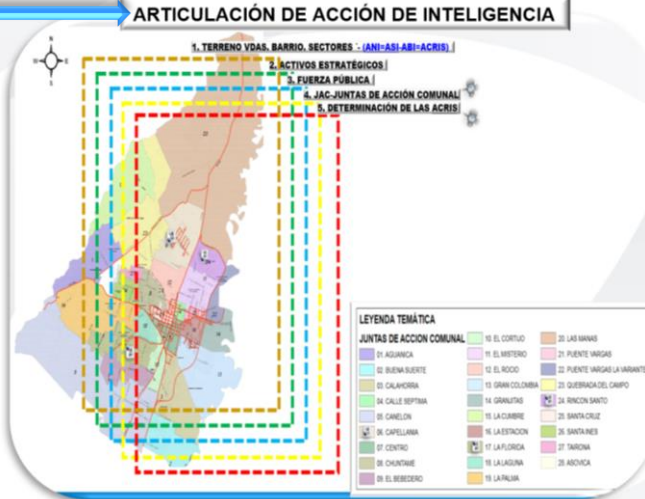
ARTICULACIÓN DE ACCIÓN DE INTELIGENCIA

1. TERRENO VDAS. BARRIO. SECTORES :- (ANI=ASI-ABI=ACRIS)
2. ACTIVOS ESTRATÉGICOS
3. FUERZA PÚBLICA
4. JAC-JUNTAS DE ACCIÓN COMUNAL
5. DETERMINACIÓN DE LAS ACRIS

LEYENDA TEMÁTICA
JUNTAS DE ACCION COMUNAL

| | | |
|---|---|---|
| 01. AGUANICA | 10. EL CORTIJO | 20. LAS MANAS |
| 02. BUENA SUERTE | 11. EL MISTERIO | 21. PUENTE VARGAS |
| 03. CALAHORRA | 12. EL ROCIO | 22. PUENTE VARGAS LA VARIANTE |
| 04. CALLE SEPTIMA | 13. GRAN COLOMBIA | 23. QUEBRADA DEL CAMPO |
| 05. CANELON | 14. GRANJITAS | 24. RINCON SANTO |
| 06. CAPELLANIA | 15. LA CUMBRE | 25. SANTA CRUZ |
| 07. CENTRO | 16. LA ESTACION | 26. SANTA INES |
| 08. CHUNTAME | 17. LA FLORIDA | 27. TAIRONA |
| 09. EL BEBEDERO | 18. LA LAGUNA | 28. ABOVICA |
| | 19. LA PALMA | |